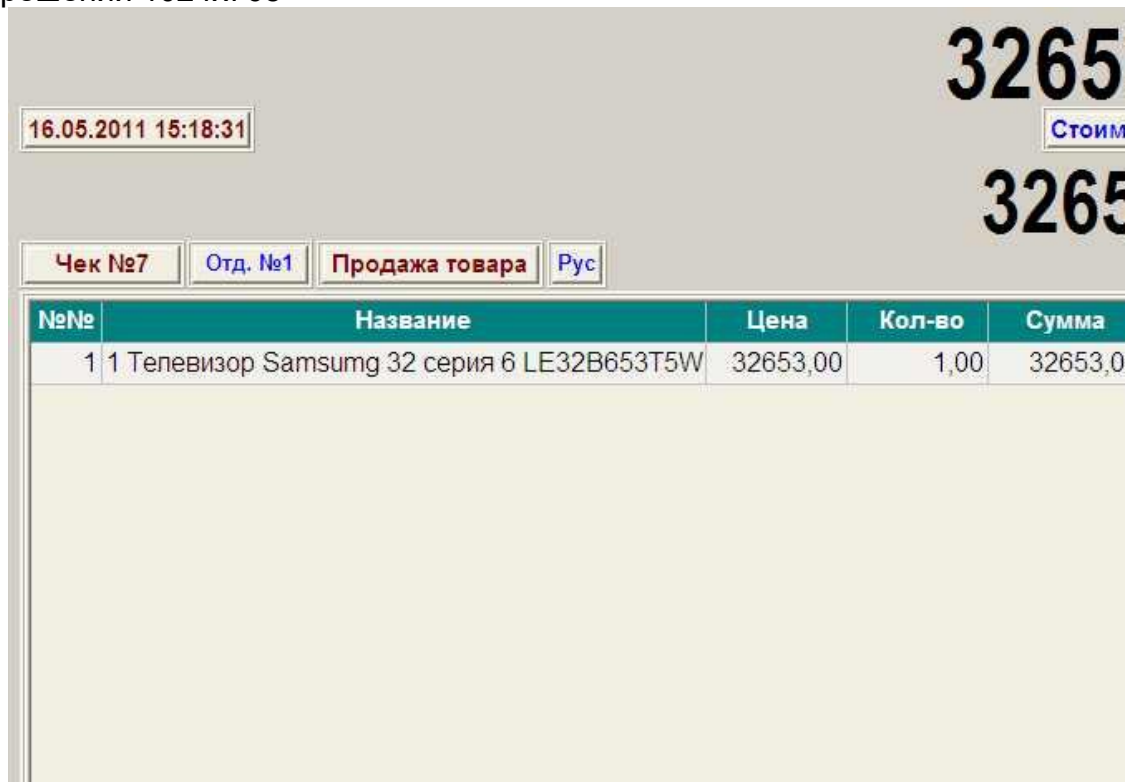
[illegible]

3265

16.05.2011 15:18:31

Стоим

3265

Чек №7 Отд. №1 Продажа товара Рус

| №№ | Название | Цена | Кол-во | Сумма |
|---|---|---|---|---|
| 1 | 1 Телевизор Samsumg 32 серия 6 LE32B653T5W | 32653,00 | 1,00 | 32653,0 |